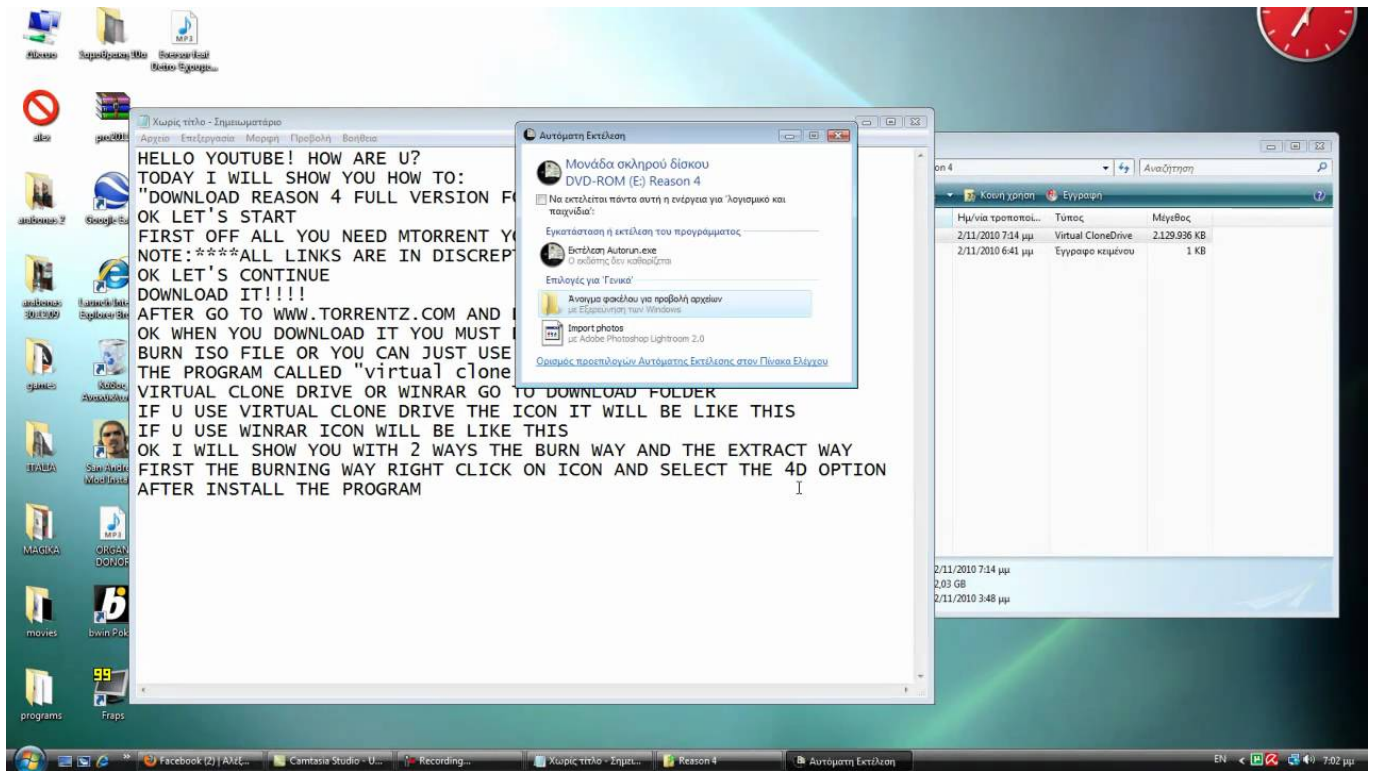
MP3

Χωρίς τίτλο - Σημειωματάριο
Αρχείο Επεξεργασία Μορφή Προβολή Βοήθεια

HELLO YOUTUBE! HOW ARE U?
TODAY I WILL SHOW YOU HOW TO:
"DOWNLOAD REASON 4 FULL VERSION F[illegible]
OK LET'S START
FIRST OFF ALL YOU NEED MTORRENT Y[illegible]
NOTE:****ALL LINKS ARE IN DISCREP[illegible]
OK LET'S CONTINUE
DOWNLOAD IT!!!!
AFTER GO TO WWW.TORRENTZ.COM AND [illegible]
OK WHEN YOU DOWNLOAD IT YOU MUST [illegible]
BURN ISO FILE OR YOU CAN JUST USE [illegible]
THE PROGRAM CALLED "virtual clone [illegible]
VIRTUAL CLONE DRIVE OR WINRAR GO TO DOWNLOAD FOLDER
IF U USE VIRTUAL CLONE DRIVE THE ICON IT WILL BE LIKE THIS
IF U USE WINRAR ICON WILL BE LIKE THIS
OK I WILL SHOW YOU WITH 2 WAYS THE BURN WAY AND THE EXTRACT WAY
FIRST THE BURNING WAY RIGHT CLICK ON ICON AND SELECT THE 4D OPTION
AFTER INSTALL THE PROGRAM

Αυτόματη Εκτέλεση
Μονάδα σκληρού δίσκου
DVD-ROM (E:) Reason 4
Να εκτελείται πάντα αυτή η ενέργεια για 'λογισμικό και παιχνίδια':
Εγκατάσταση ή εκτέλεση του προγράμματος
Εκτέλεση Autorun.exe
Ο εκδότης δεν καθορίζεται
Επιλογές για 'Γενικά'
Άνοιγμα φακέλου για προβολή αρχείων
με Εξερεύνηση των Windows
Import photos
με Adobe Photoshop Lightroom 2.0
Ορισμός προεπιλογών Αυτόματης Εκτέλεσης στον Πίνακα Ελέγχου

on 4
Αναζήτηση
Κοινή χρήση Εγγραφή

| Ημ/νία τροποποί... | Τύπος | Μέγεθος |
|---|---|---|
| 2/11/2010 7:14 μμ | Virtual CloneDrive | 2.129.936 KB |
| 2/11/2010 6:41 μμ | Έγγραφο κειμένου | 1 KB |

2/11/2010 7:14 μμ
2,03 GB
2/11/2010 3:48 μμ

alex
pro2010
MAGIKA
ORGAN DONOR
movies
bwin Pok
programs
Fraps
games
ITALIA

Facebook (2) | Αλέξ... Camtasia Studio - U... Recording... Χωρίς τίτλο - Σημει... Reason 4 Αυτόματη Εκτέλεση
EN 7:02 μμ